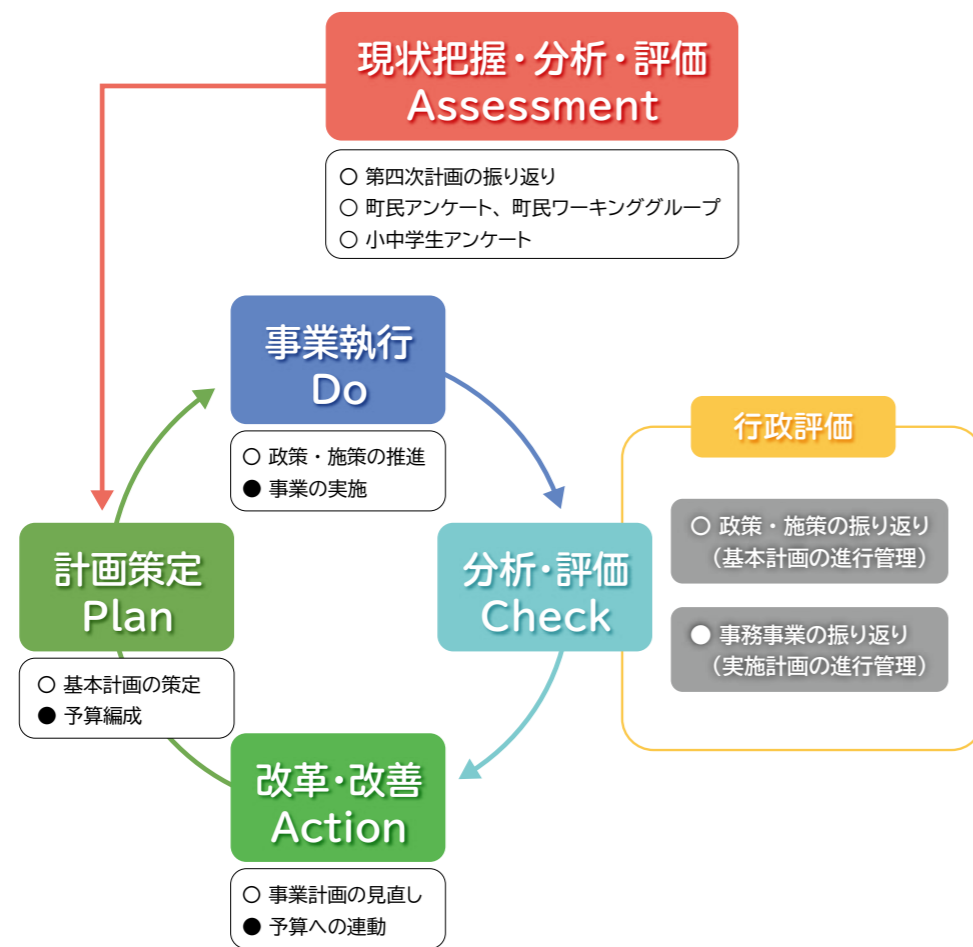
現状把握・分析・評価
Assessment

○ 第四次計画の振り返り
○ 町民アンケート、町民ワーキンググループ
○ 小中学生アンケート

事業執行
Do

○ 政策・施策の推進
● 事業の実施

行政評価

○ 政策・施策の振り返り
（基本計画の進行管理）

● 事務事業の振り返り
（実施計画の進行管理）

分析・評価
Check

計画策定
Plan

○ 基本計画の策定
● 予算編成

改革・改善
Action

○ 事業計画の見直し
● 予算への連動